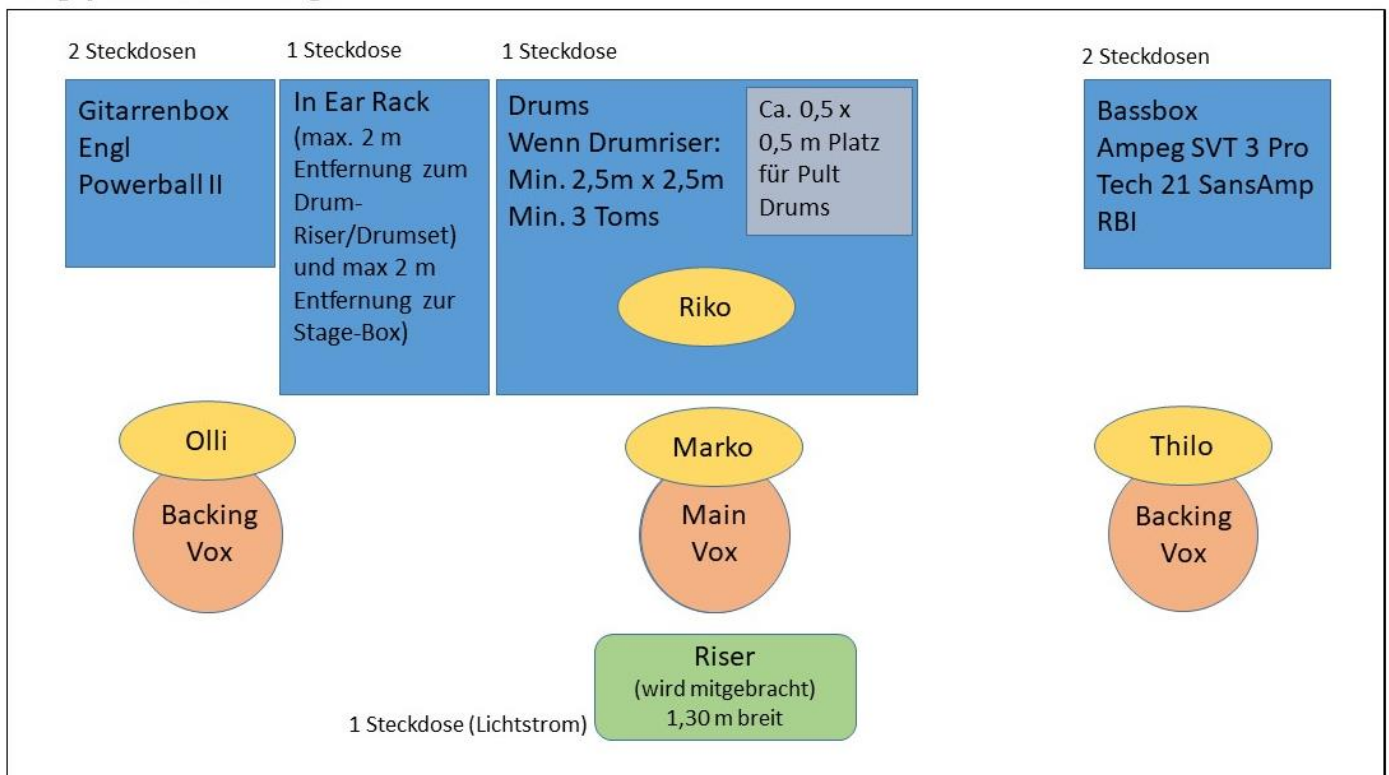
2 Steckdosen

Gitarrenbox
Engl
Powerball II

1 Steckdose

In Ear Rack (max. 2 m Entfernung zum Drum-Riser/Drumset) und max 2 m Entfernung zur Stage-Box)

1 Steckdose

Drums
Wenn Drumriser:
Min. 2,5m x 2,5m
Min. 3 Toms

Ca. 0,5 x 0,5 m Platz für Pult Drums

Riko

2 Steckdosen

Bassbox
Ampeg SVT 3 Pro
Tech 21 SansAmp RBI

Olli

Backing Vox

Marko

Main Vox

Thilo

Backing Vox

Riser
(wird mitgebracht)
1,30 m breit

1 Steckdose (Lichtstrom)